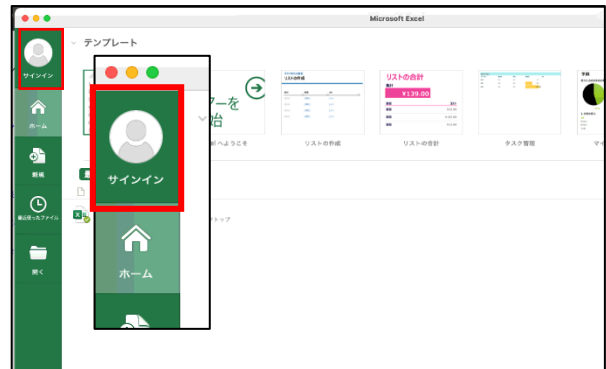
Microsoft Excel

サインイン

ホーム

新規

最近使ったファイル

開く

テンプレート

ツアーを
開始

へようこそ

リストの作成

リストの作成

リストの合計

¥139.00

リストの合計

タスク管理

マイ

デスクトップ

サインイン

ホーム